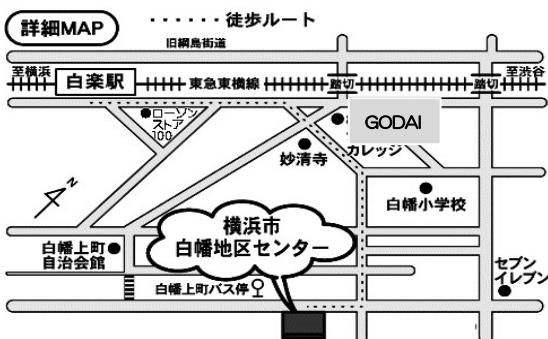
詳細MAP

・・・・・・徒歩ルート

旧綱島街道

至横浜

白楽駅

東急東横線

踏切

踏切

至渋谷

ローソンストア100

GODAI

カレッジ

妙清寺

白幡小学校

N

横浜市
白幡地区センター

白幡上町
自治会館

セブン
イレブン

白幡上町バス停